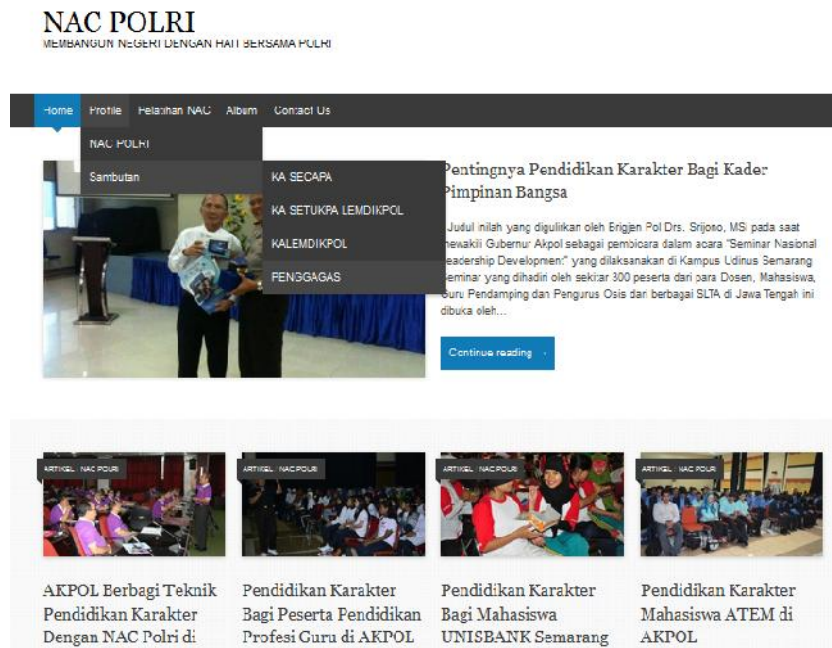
NAC POLRI
MEMBANGUN NEGERI DENGAN HATI BERSAMA POLRI

Home Profile Pelatihan NAC Album Contact Us

NAC POLRI
Sambutan
KA SECAPA
KA SETUKPA LEMDIKPOL
KALEMDIKPOL
PENGGAGAS

Pentingnya Pendidikan Karakter Bagi Kader Pimpinan Bangsa

Judul inilah yang digulirkan oleh Brigjen Pol Drs. Srijono, MSi pada saat mewakili Gubernur Akpol sebagai pembicara dalam acara "Seminar Nasional Leadership Development" yang dilaksanakan di Kampus Udinus Semarang. Seminar yang dihadiri oleh sekitar 300 peserta dari para Dosen, Mahasiswa, Guru Pendamping dan Pengurus Osis dari berbagai SLTA di Jawa Tengah ini dibuka oleh...

Continue reading

ARTIKEL NAC POLRI
AKPOL Berbagi Teknik Pendidikan Karakter Dengan NAC Polri di

ARTIKEL NAC POLRI
Pendidikan Karakter Bagi Peserta Pendidikan Profesi Guru di AKPOL

ARTIKEL NAC POLRI
Pendidikan Karakter Bagi Mahasiswa UNISBANK Semarang

ARTIKEL NAC POLRI
Pendidikan Karakter Mahasiswa ATEM di AKPOL